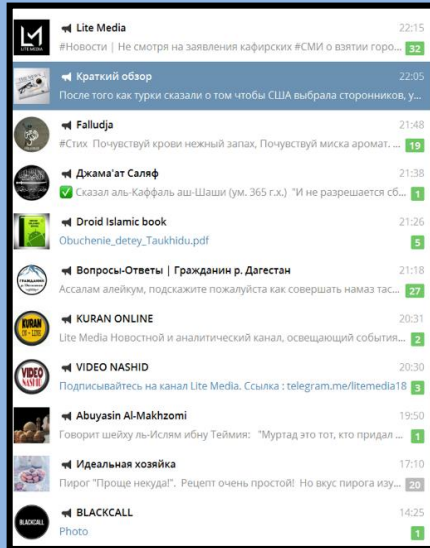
LM LITE MEDIA

Lite Media 22:15
#Новости | Не смотря на заявления кафирских #СМИ о взятии горо... 32

Краткий обзор 22:05
После того как турки сказали о том чтобы США выбрала сторонников, у...

Falludja 21:48
#Стих Почувствуй крови нежный запах, Почувствуй миска аромат... 19

Джама'ат Саляф 21:38
✅ Сказал аль-Каффаль аш-Шаши (ум. 365 г.х.) "И не разрешается сб... 1

Droid Islamic book 21:26
Obuchenie_detey_Taukhidu.pdf 5

Вопросы-Ответы | Гражданин р. Дагестан 21:18
Ассалам алейкум, подскажите пожалуйста как совершать намаз тас... 27

KURAN ONLINE 20:31
Lite Media Новостной и аналитический канал, освещающий события... 2

VIDEO NASHID 20:30
Подписывайтесь на канал Lite Media. Ссылка : telegram.me/litemedia18 3

Abuyasin Al-Makhzomi 19:50
Говорит шейху ль-Ислям ибну Теймия: "Муртад это тот, кто придал ... 1

Идеальная хозяйка 17:10
Пирог "Проще некуда!". Рецепт очень простой! Но вкус пирога изу... 20

BLACKCALL 14:25
Photo 1